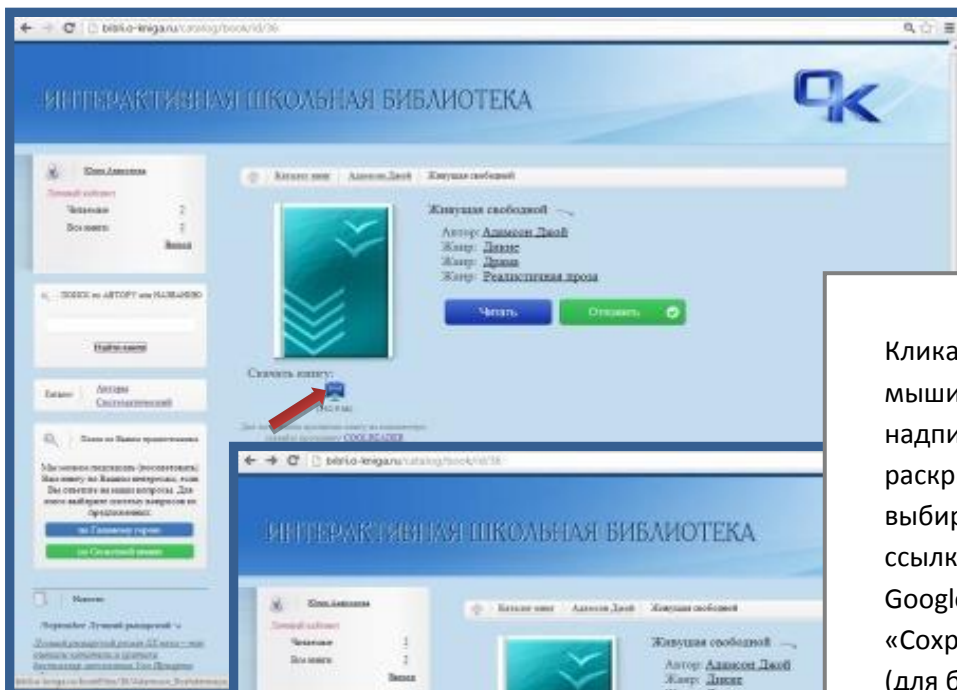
← → C biblio-kniga.ru/catalog/book/id/36

ИНТЕРАКТИВНАЯ ШКОЛЬНАЯ БИБЛИОТЕКА

ОК

Юлия Алексеевна
Личный кабинет
Читаемые 2
Все книги 2
Выход

ПОИСК по АВТОРУ или НАЗВАНИЮ

Найти книгу

Каталог | Алексеев Джой | Живущая свободной

Живущая свободной
Автор: Адамсон Джой
Жанр: Детские
Жанр: Драма
Жанр: Реалистичная проза

Читать
Отложить

Скачать книгу:

Кликаем правой кнопкой мыши на надпи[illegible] раскр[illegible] выбир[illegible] ссылк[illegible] Googl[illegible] «Сохр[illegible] (для б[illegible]

← → C biblio-kniga.ru/catalog/book/id/36

ИНТЕРАКТИВНАЯ ШКОЛЬНАЯ БИБЛИОТЕКА

Юлия Алексеевна
Личный кабинет
Читаемые 2
Все книги 2
Выход

Каталог книг | Алексеев Джой | Живущая свободной

Живущая свободной
Автор: Адамсон Джой
Жанр: Детские

по Главному герою
по Сюжетной линии

Новости